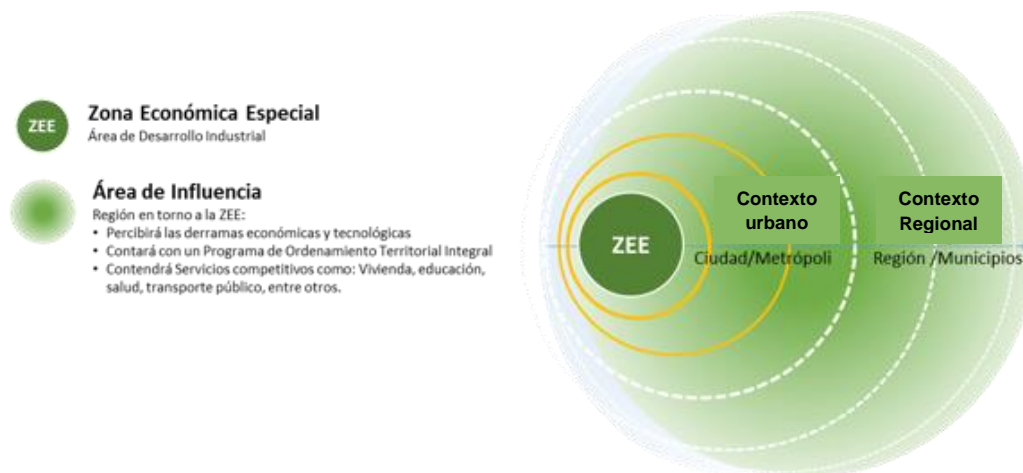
ZEE
Zona Económica Especial
Área de Desarrollo Industrial

Área de Influencia
Región en torno a la ZEE:
• Percibirá las derramas económicas y tecnológicas
• Contará con un Programa de Ordenamiento Territorial Integral
• Contendrá Servicios competitivos como: Vivienda, educación, salud, transporte público, entre otros.

ZEE
Contexto urbano
Ciudad/Metrópoli
Contexto Regional
Región /Municipios